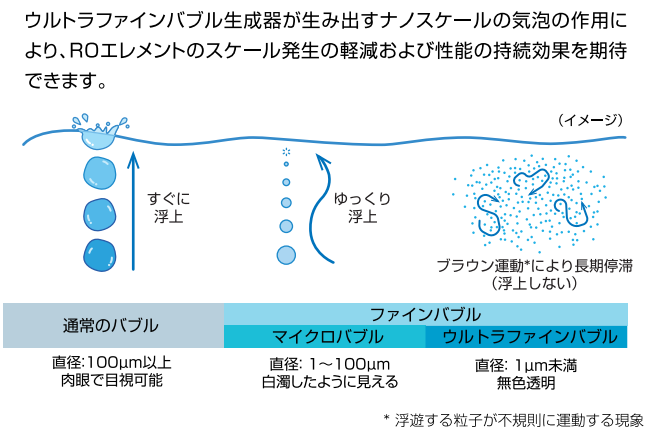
ウルトラファインバブル生成器が生み出すナノスケールの気泡の作用により、ROエレメントのスケール発生の軽減および性能の持続効果を期待できます。

（イメージ）

すぐに
浮上

ゆっくり
浮上

ブラウン運動*により長期停滞
（浮上しない）

| 通常のバブル | ファインバブル | |
|---|---|---|
| | マイクロバブル | ウルトラファインバブル |
| 直径:100μm以上<br>肉眼で目視可能 | 直径: 1〜100μm<br>白濁したように見える | 直径: 1μm未満<br>無色透明 |

* 浮遊する粒子が不規則に運動する現象